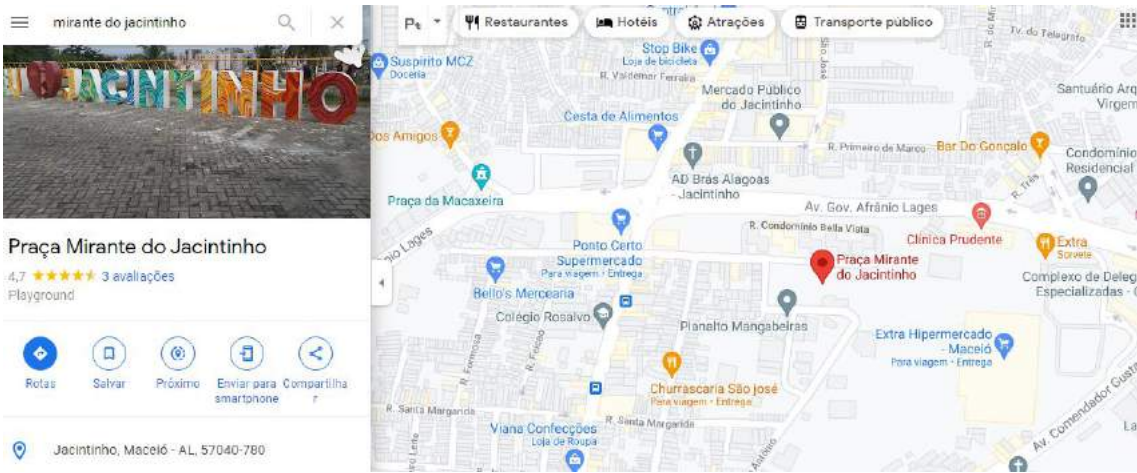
mirante do jacintinho

JACINTINHO

Praça Mirante do Jacintinho

4,7 ★★★★★ 3 avaliações

Playground

Rotas

Salvar

Próximo

Enviar para smartphone

Compartilhar

Jacintinho, Maceió - AL, 57040-780

Restaurantes

Hotéis

Atrações

Transporte público

Stop Bike
Loja de bicicleta

Suspirito MCZ
Doceria

R. Valdemar Ferraz

Mercado Público do Jacintinho

Cesta de Alimentos

Amigos

AD Brás Alagoas - Jacintinho

R. Primeiro de Março

Bar Do Gonçalo

Santuário Arq Virgem

Condomínio Residencial

Praça da Macaxeira

Av. Gov. Afrânio Lages

R. Condomínio Bella Vista

Clínica Prudente

Extra
Sorvete

Ponto Certo Supermercado
Para viagem · Entrega

Praça Mirante do Jacintinho

Complexo de Deleg Especializadas

Bello's Mercearia

Colégio Rosalvo

Planalto Mangabeiras

Extra Hipermercado - Maceió
Para viagem · Entrega

Churrascaria São josé
Para viagem · Entrega

R. Santa Margarida

R. Santa Margarida

Viana Confecções
Loja de Roupa

Av. Comendador Gust

Tv. do Telegrafo